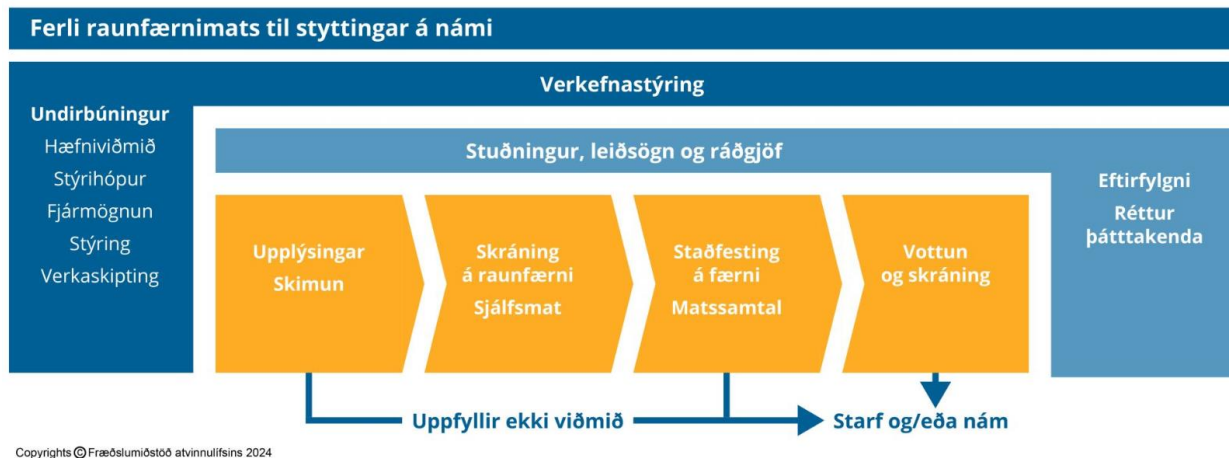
Ferli raunfærnimats til styttingar á námi

Verkefnastýring

Undirbúningur
Hæfniviðmið
Stýrihópur
Fjármögnun
Stýring
Verkaskipting

Stuðningur, leiðsögn og ráðgjöf

Upplýsingar
Skimun

Skráning
á raunfærni
Sjálfsmat

Staðfesting
á færni
Matssamtal

Vottun
og skráning

Eftirfylgni
Réttur
þátttakenda

Uppfyllir ekki viðmið

Starf og/eða nám

Copyrights © Fræðslumiðstöð atvinnulífsins 2024